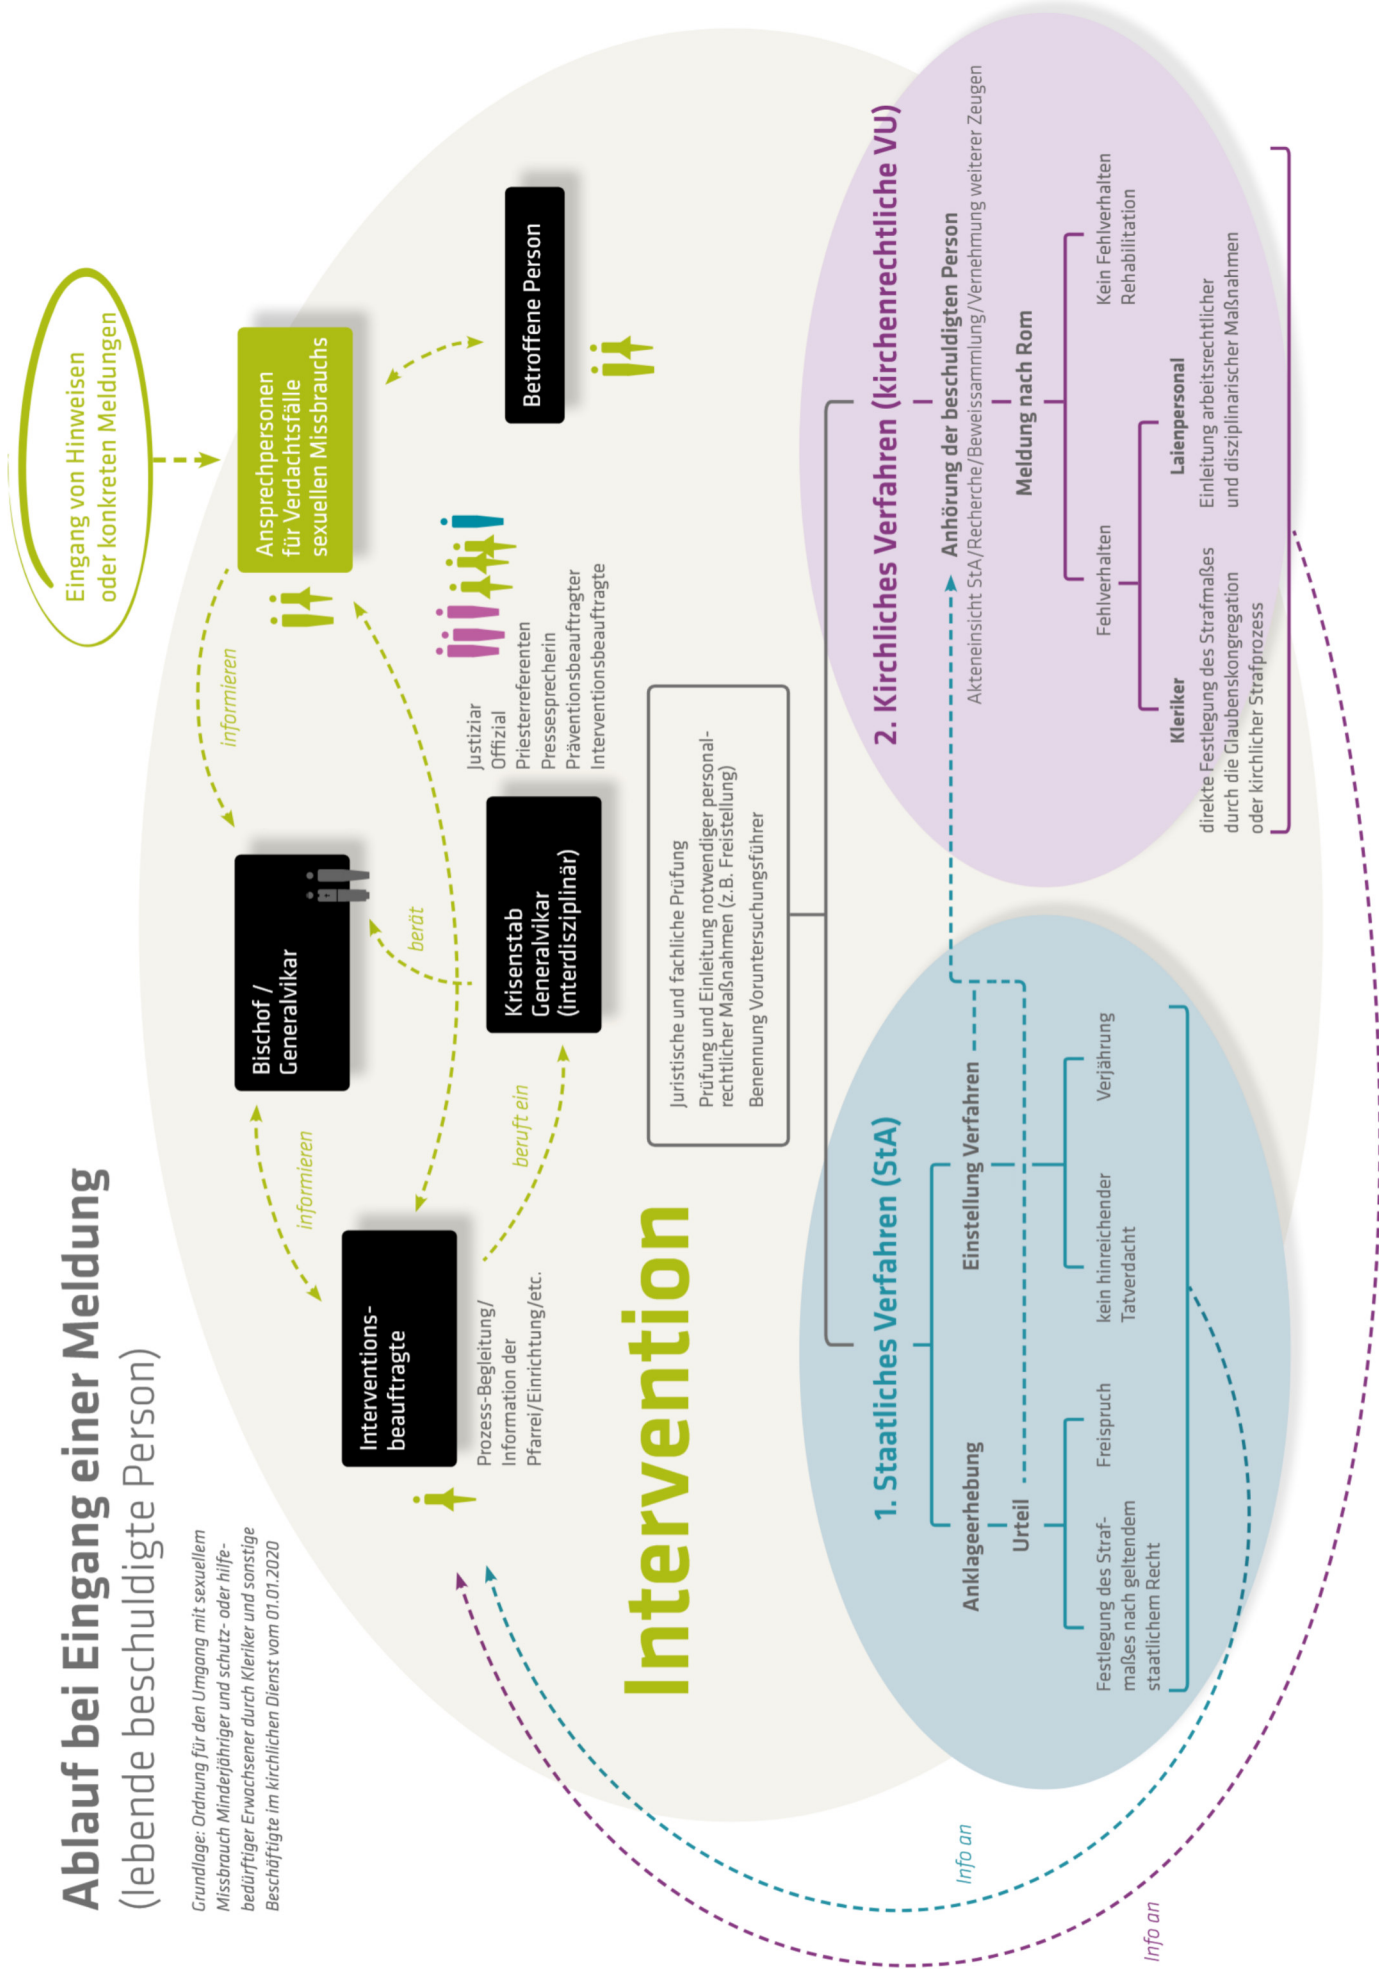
Ablauf bei Eingang einer Meldung
(lebende beschuldigte Person)

Grundlage: Ordnung für den Umgang mit sexuellem Missbrauch Minderjähriger und schutz- oder hilfebedürftiger Erwachsener durch Kleriker und sonstige Beschäftigte im kirchlichen Dienst vom 01.01.2020

Eingang von Hinweisen oder konkreten Meldungen

Ansprechpersonen für Verdachtsfälle sexuellen Missbrauchs

Betroffene Person

informieren

Bischof / Generalvikar

berät

Krisenstab Generalvikar (interdisziplinär)

Justiziar
Offizial
Priesterreferenten
Pressesprecherin
Präventionsbeauftragter
Interventionsbeauftragte

informieren

beruft ein

Interventionsbeauftragte

Prozess-Begleitung/ Information der Pfarrei/Einrichtung/etc.

Intervention

Juristische und fachliche Prüfung
Prüfung und Einleitung notwendiger personalrechtlicher Maßnahmen (z.B. Freistellung)
Benennung Voruntersuchungsführer

2. Kirchliches Verfahren (kirchenrechtliche VU)

Anhörung der beschuldigten Person
Akteneinsicht StA/Recherche/Beweissammlung/Vernehmung weiterer Zeugen

Meldung nach Rom

Kein Fehlverhalten
Rehabilitation

Fehlverhalten

Kleriker
direkte Festlegung des Strafmaßes durch die Glaubenskongregation oder kirchlicher Strafprozess

Laienpersonal
Einleitung arbeitsrechtlicher und disziplinarischer Maßnahmen

1. Staatliches Verfahren (StA)

Anklageerhebung

Urteil

Festlegung des Strafmaßes nach geltendem staatlichem Recht

Freispruch

Einstellung Verfahren

kein hinreichender Tatverdacht

Verjährung

Info an

Info an